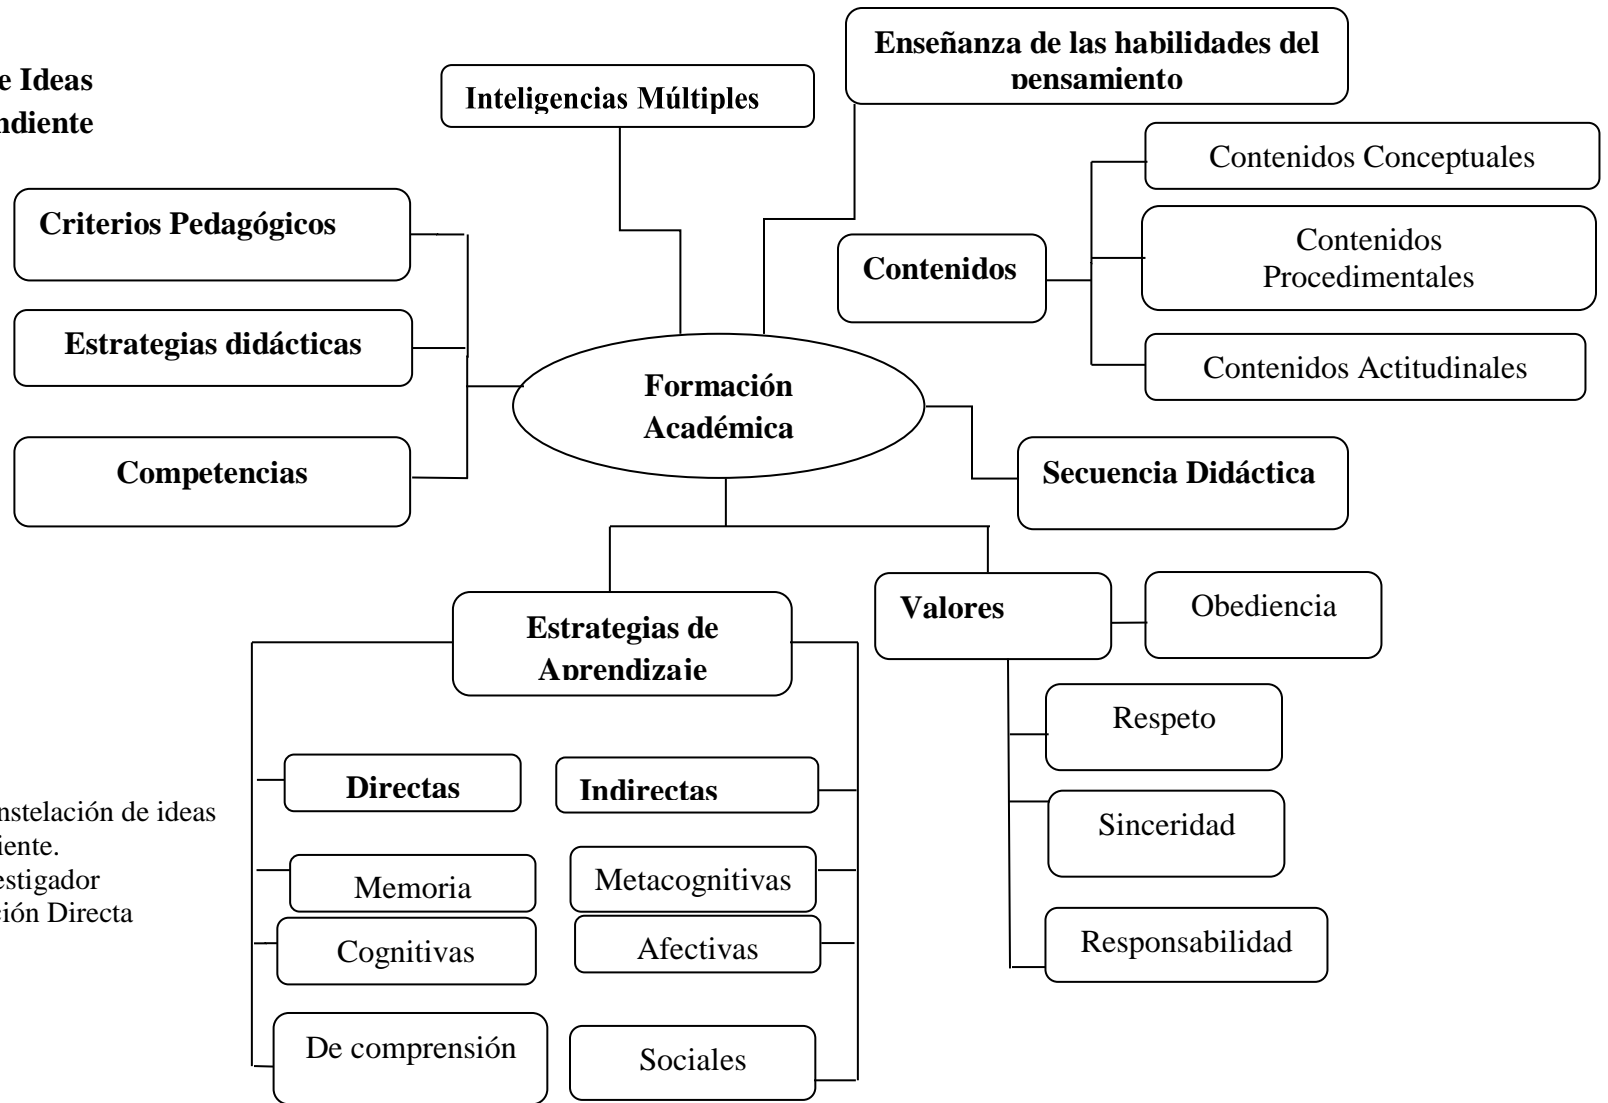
e Ideas
ndiente

Inteligencias Múltiples

Enseñanza de las habilidades del pensamiento

Contenidos Conceptuales

Criterios Pedagógicos

Contenidos

Contenidos Procedimentales

Estrategias didácticas

Contenidos Actitudinales

Formación Académica

Competencias

Secuencia Didáctica

Valores

Obediencia

Estrategias de Aprendizaje

Respeto

Directas

Indirectas

Sinceridad

Memoria

Metacognitivas

Cognitivas

Afectivas

Responsabilidad

De comprensión

Sociales

nstelación de ideas
iente.
estigador
ión Directa